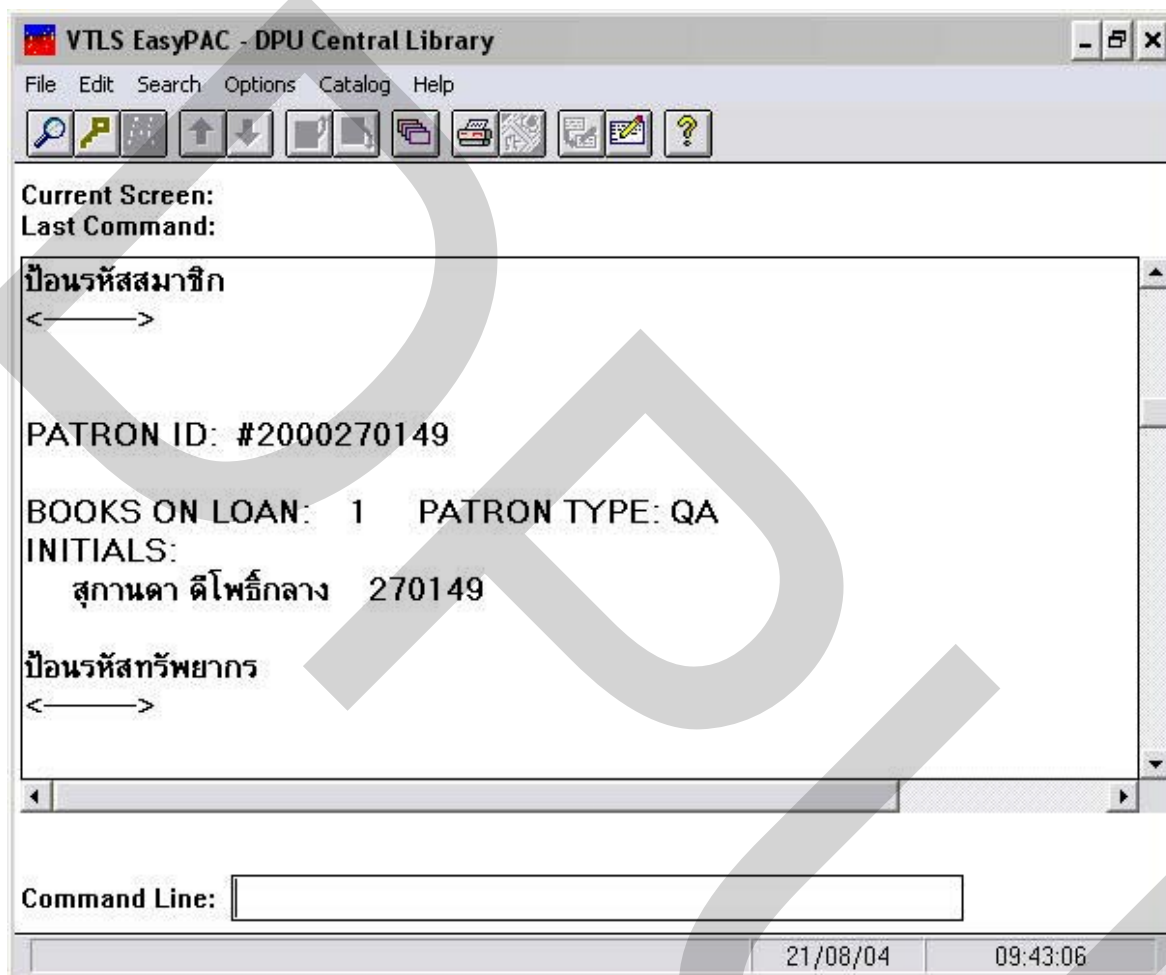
VTLS EasyPAC - DPU Central Library

File Edit Search Options Catalog Help

Current Screen:
Last Command:

ป้อนรหัสสมาชิก
<———>

PATRON ID: #2000270149

BOOKS ON LOAN: 1 PATRON TYPE: QA
INITIALS:
สุกานดา ดีโพธิ์กลาง 270149

ป้อนรหัสทรัพยากร
<———>

Command Line:

21/08/04 09:43:06